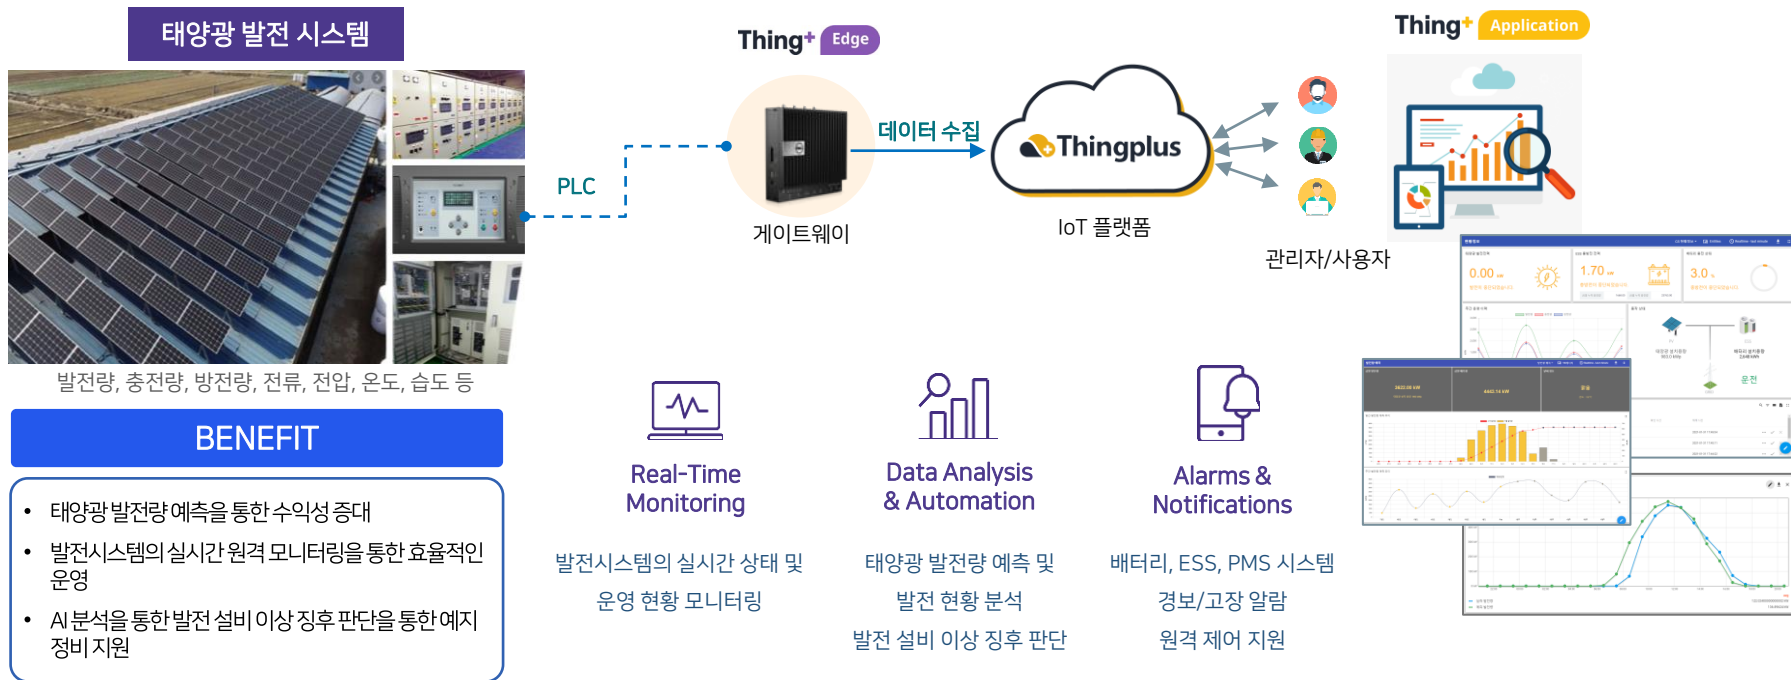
태양광 발전 시스템

발전량, 충전량, 방전량, 전류, 전압, 온도, 습도 등

BENEFIT

• 태양광 발전량 예측을 통한 수익성 증대
• 발전시스템의 실시간 원격 모니터링을 통한 효율적인 운영
• AI 분석을 통한 발전 설비 이상 징후 판단을 통한 예지 정비 지원

PLC

Thing+ Edge

게이트웨이

데이터 수집

Thingplus

IoT 플랫폼

관리자/사용자

Thing+ Application

0.00
1.70
3.0

Real-Time Monitoring

발전시스템의 실시간 상태 및 운영 현황 모니터링

Data Analysis & Automation

태양광 발전량 예측 및 발전 현황 분석 발전 설비 이상 징후 판단

Alarms & Notifications

배터리, ESS, PMS 시스템 경보/고장 알람 원격 제어 지원